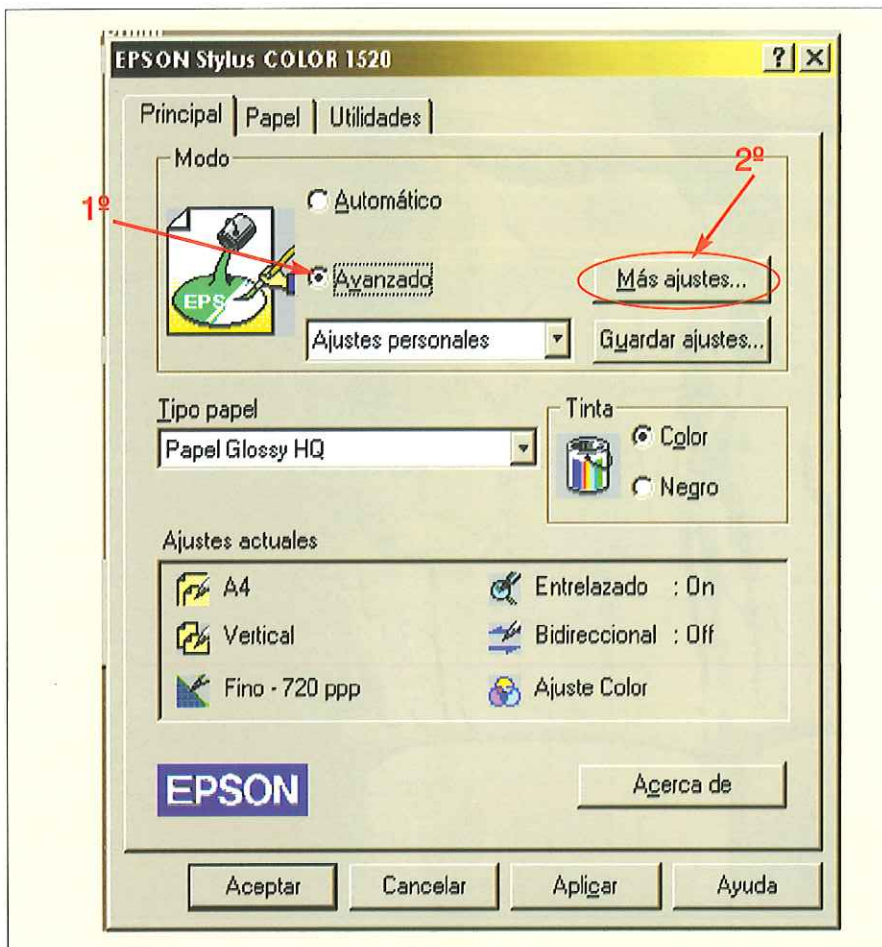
EPSON Stylus COLOR 1520

?

Principal | Papel | Utilidades

Modo

Automático

1º

Avanzado

2º

Más ajustes...

EPS

Ajustes personales

Guardar ajustes...

Tipo papel

Papel Glossy HQ

Tinta

Color

Negro

Ajustes actuales

A4

Entrelazado : On

Vertical

Bidireccional : Off

Fino - 720 ppp

Ajuste Color

EPSON

Acerca de

Aceptar

Cancelar

Aplicar

Ayuda